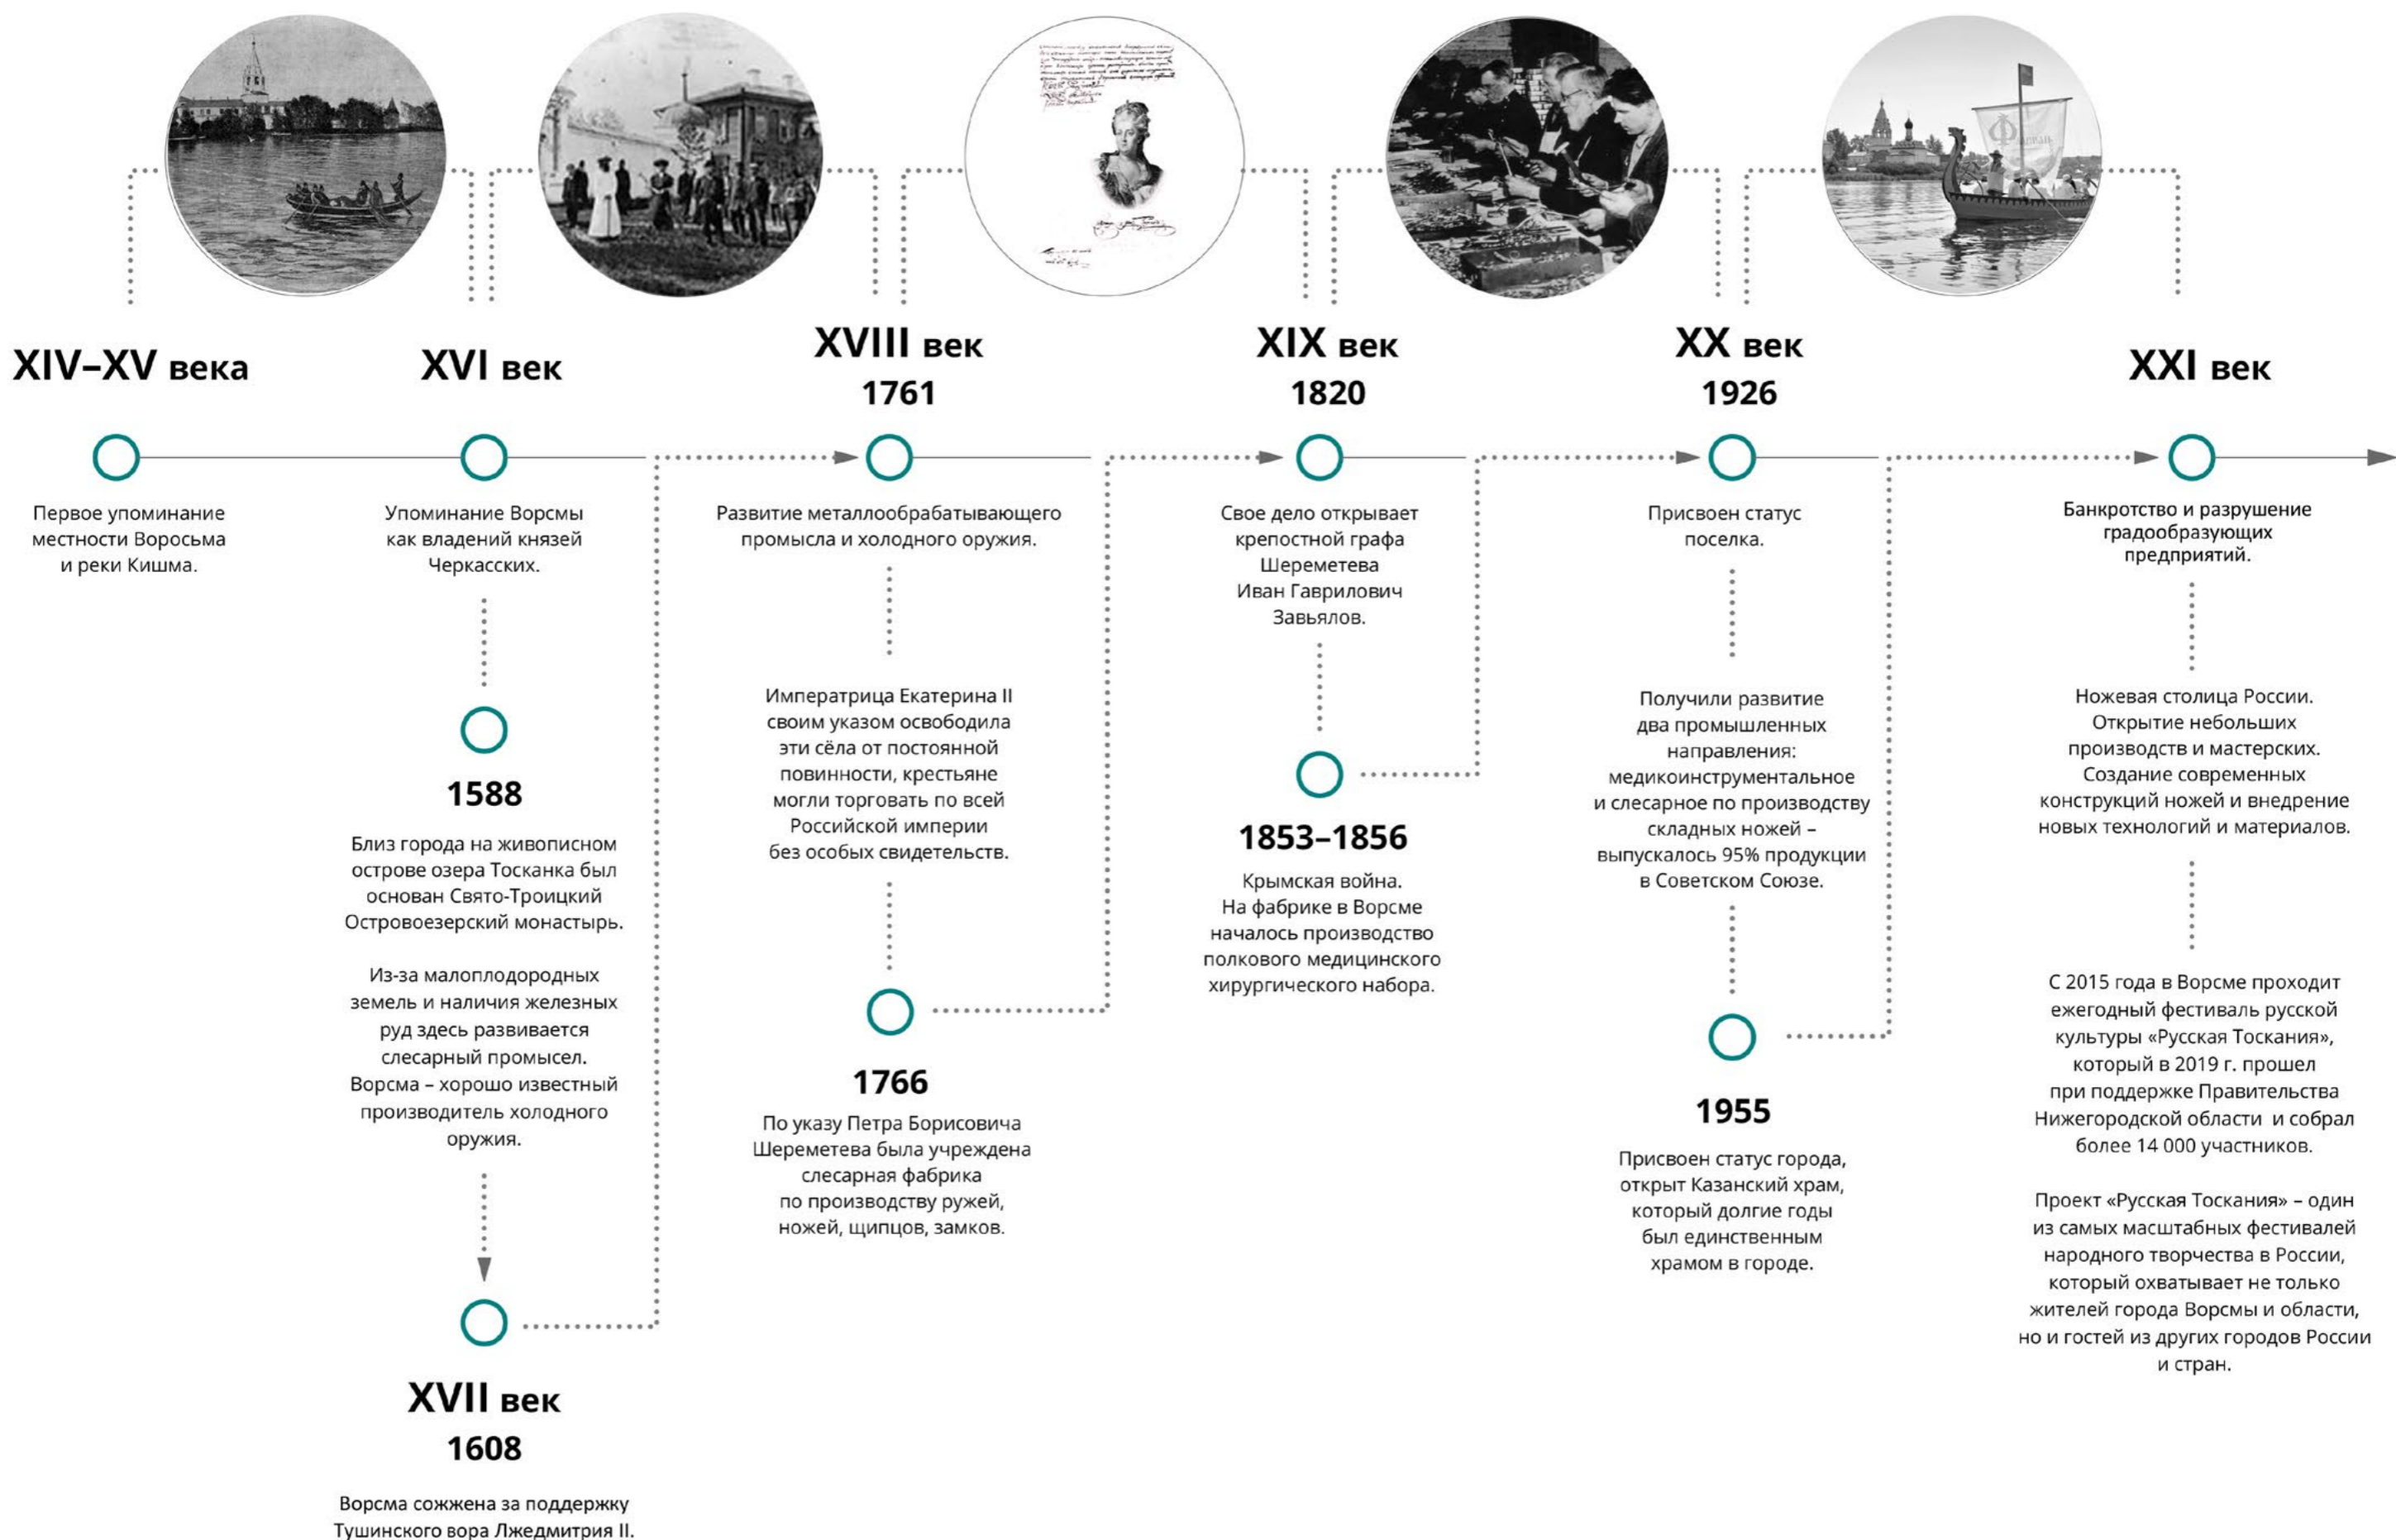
XIV–XV века

Первое упоминание местности Воросьма и реки Кишма.

XVI век

Упоминание Ворсмы как владений князей Черкасских.

1588

Близ города на живописном острове озера Тосканка был основан Свято-Троицкий Островоезерский монастырь.

Из-за малоплодородных земель и наличия железных руд здесь развивается слесарный промысел. Ворсма – хорошо известный производитель холодного оружия.

XVII век
1608

Ворсма сожжена за поддержку Тушинского вора Лжедмитрия II.

XVIII век
1761

Развитие металлообрабатывающего промысла и холодного оружия.

Императрица Екатерина II своим указом освободила эти сёла от постоянной повинности, крестьяне могли торговать по всей Российской империи без особых свидетельств.

1766

По указу Петра Борисовича Шереметева была учреждена слесарная фабрика по производству ружей, ножей, щипцов, замков.

XIX век
1820

Свое дело открывает крепостной графа Шереметева Иван Гаврилович Завьялов.

1853–1856

Крымская война. На фабрике в Ворсме началось производство полкового медицинского хирургического набора.

XX век
1926

Присвоен статус поселка.

Получили развитие два промышленных направления: медикоинструментальное и слесарное по производству складных ножей – выпускалось 95% продукции в Советском Союзе.

1955

Присвоен статус города, открыт Казанский храм, который долгие годы был единственным храмом в городе.

XXI век

Банкротство и разрушение градообразующих предприятий.

Ножевая столица России. Открытие небольших производств и мастерских. Создание современных конструкций ножей и внедрение новых технологий и материалов.

С 2015 года в Ворсме проходит ежегодный фестиваль русской культуры «Русская Тоскания», который в 2019 г. прошел при поддержке Правительства Нижегородской области и собрал более 14 000 участников.

Проект «Русская Тоскания» – один из самых масштабных фестивалей народного творчества в России, который охватывает не только жителей города Ворсмы и области, но и гостей из других городов России и стран.